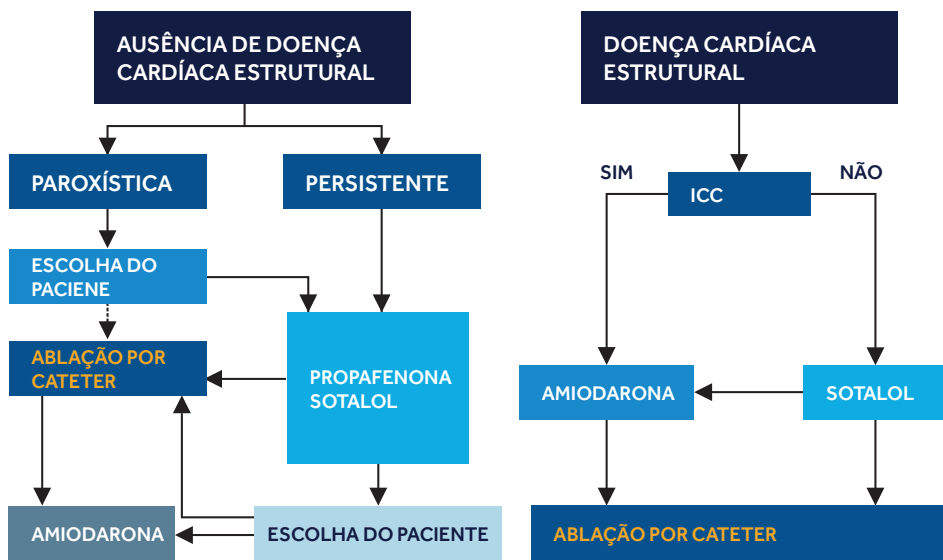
AUSÊNCIA DE DOENÇA CARDÍACA ESTRUTURAL

PAROXÍSTICA

PERSISTENTE

ESCOLHA DO PACIENE

ABLAÇÃO POR CATETER

PROPAFENONA SOTALOL

AMIODARONA

ESCOLHA DO PACIENTE

DOENÇA CARDÍACA ESTRUTURAL

SIM

ICC

NÃO

AMIODARONA

SOTALOL

ABLAÇÃO POR CATETER